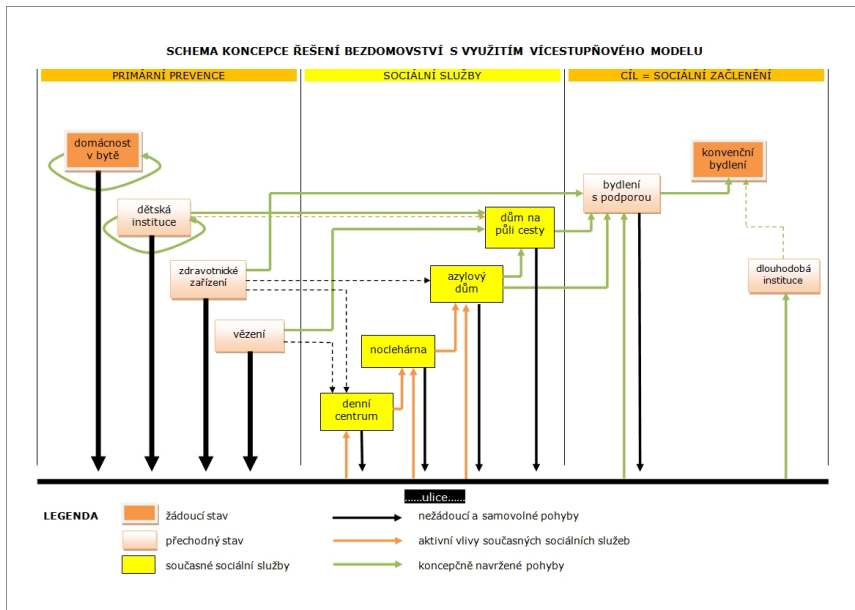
SCHEMA KONCEPCE ŘEŠENÍ BEZDOMOVSTVÍ S VYUŽITÍM VÍCESTUPŇOVÉHO MODELU

PRIMÁRNÍ PREVENCE

SOCIÁLNÍ SLUŽBY

CÍL = SOCIÁLNÍ ZAČLENĚNÍ

domácnost v bytě

dětská instituce

zdravotnické zařízení

vězení

denní centrum

noclehárna

azylový dům

dům na půli cesty

bydlení s podporou

konvenční bydlení

dlouhodobá instituce

.....ulice.....

LEGENDA

žádoucí stav

přechodný stav

současné sociální služby

nežádoucí a samovolné pohyby

aktivní vlivy současných sociálních služeb

koncepčně navržené pohyby